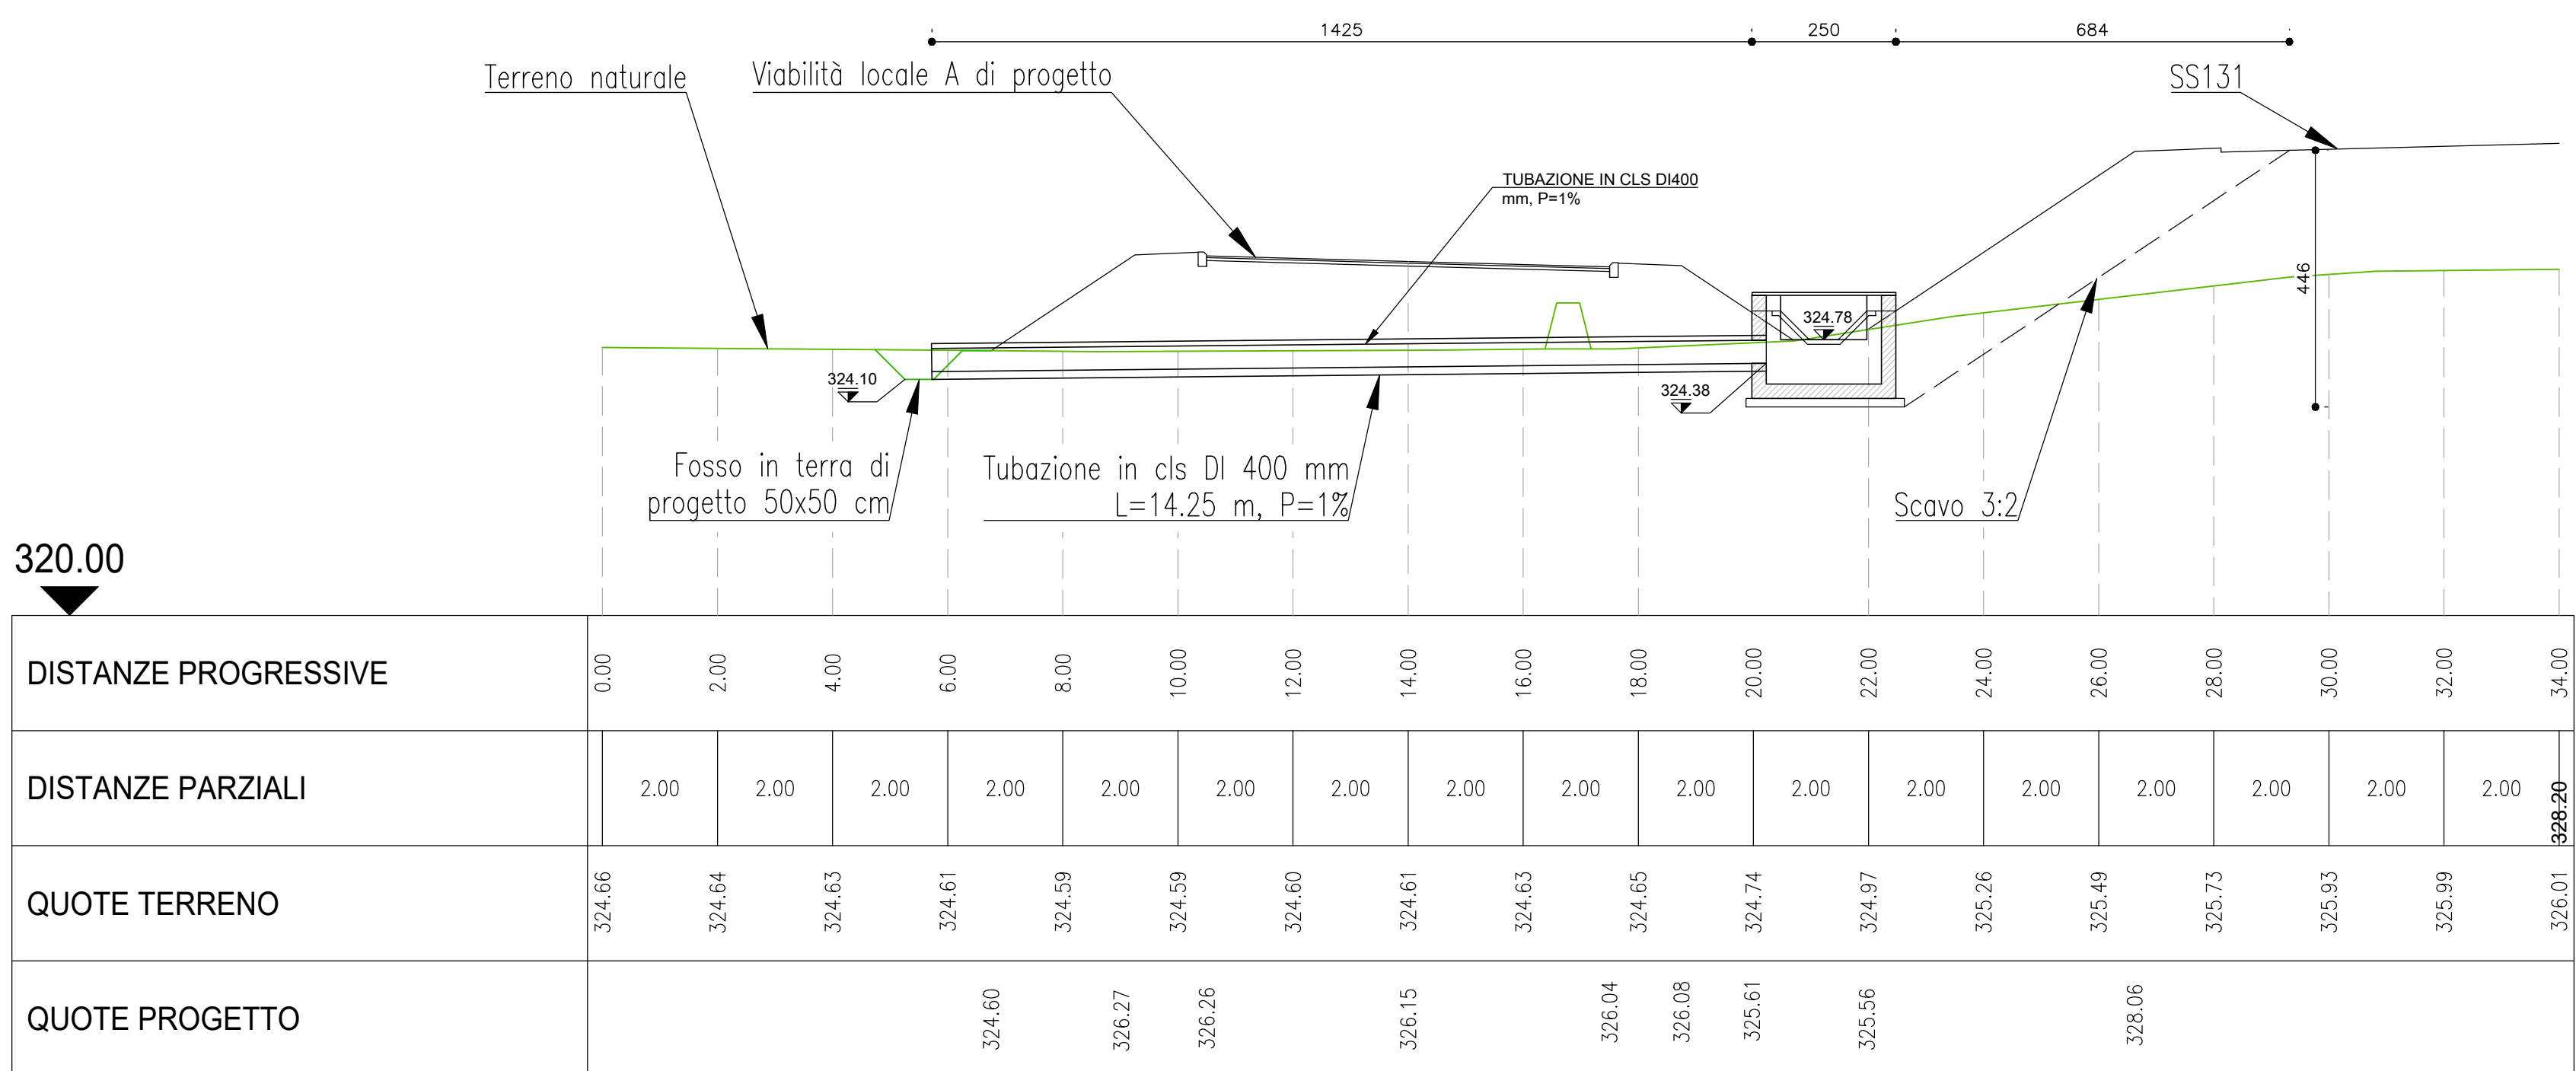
1425
250
684

Terreno naturale

Viabilità locale A di progetto

SS131

TUBAZIONE IN CLS DI400 mm, P=1%

446

324.78

324.10

324.38

Fosso in terra di progetto 50x50 cm

Tubazione in cls DI 400 mm L=14.25 m, P=1%

Scavo 3:2

320.00

| DISTANZE PROGRESSIVE | 0.00 | 2.00 | 4.00 | 6.00 | 8.00 | 10.00 | 12.00 | 14.00 | 16.00 | 18.00 | 20.00 | 22.00 | 24.00 | 26.00 | 28.00 | 30.00 | 32.00 | 34.00 |
|---|---|---|---|---|---|---|---|---|---|---|---|---|---|---|---|---|---|---|
| DISTANZE PARZIALI | 2.00 | 2.00 | 2.00 | 2.00 | 2.00 | 2.00 | 2.00 | 2.00 | 2.00 | 2.00 | 2.00 | 2.00 | 2.00 | 2.00 | 2.00 | 2.00 | 2.00 | 328.20 |
| QUOTE TERRENO | 324.66 | 324.64 | 324.63 | 324.61 | 324.59 | 324.59 | 324.60 | 324.61 | 324.63 | 324.65 | 324.74 | 324.97 | 325.26 | 325.49 | 325.73 | 325.93 | 325.99 | 326.01 |
| QUOTE PROGETTO | 324.60 | 326.27 | 326.26 | 326.15 | 326.04 | 326.08 | 325.61 | 325.56 | 328.06 | | | | | | | | | |